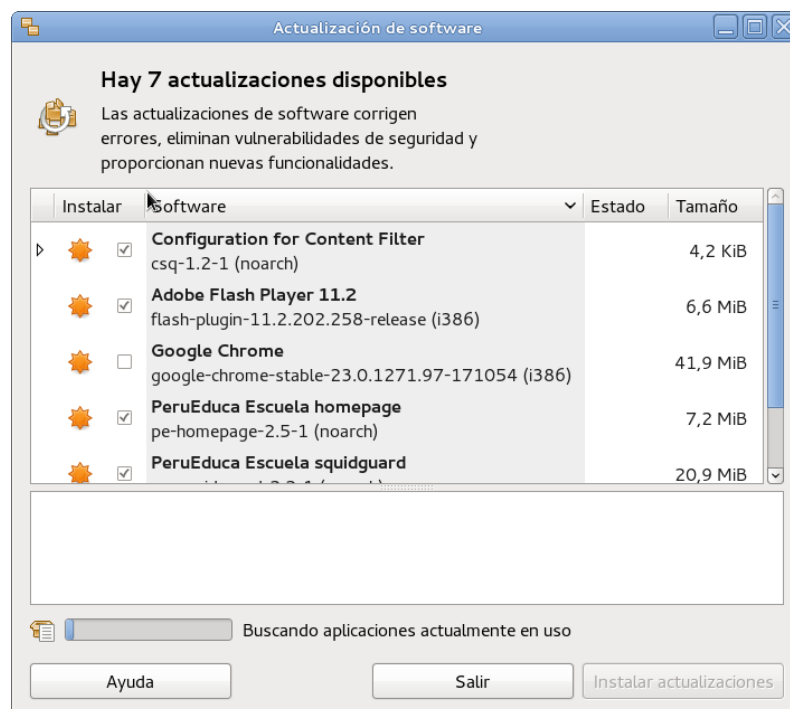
Actualización de software

Hay 7 actualizaciones disponibles

Las actualizaciones de software corrigen errores, eliminan vulnerabilidades de seguridad y proporcionan nuevas funcionalidades.

| Instalar | Software | Estado | Tamaño |
|---|---|---|---|
| ✓ | **Configuration for Content Filter** csq-1.2-1 (noarch) | | 4,2 KiB |
| ✓ | **Adobe Flash Player 11.2** flash-plugin-11.2.202.258-release (i386) | | 6,6 MiB |
| | **Google Chrome** google-chrome-stable-23.0.1271.97-171054 (i386) | | 41,9 MiB |
| ✓ | **PeruEduca Escuela homepage** pe-homepage-2.5-1 (noarch) | | 7,2 MiB |
| ✓ | **PeruEduca Escuela squidguard** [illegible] | | 20,9 MiB |

Buscando aplicaciones actualmente en uso

Ayuda
Salir
Instalar actualizaciones